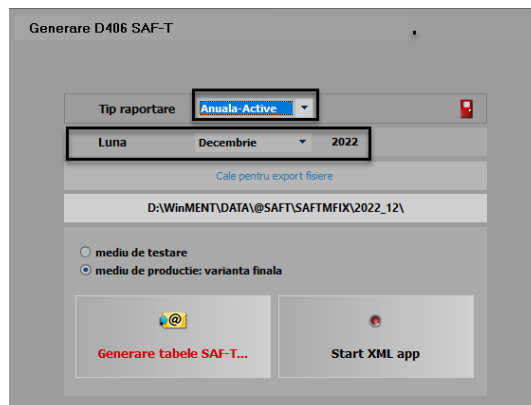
Generare D406 SAF-T

Tip raportare Anuala-Active

Luna Decembrie 2022

Cale pentru export fisiere

D:\WinMENT\DATA\@SAFT\SAFTMFIX\2022_12\

mediu de testare
mediu de productie: varianta finala

Generare tabele SAF-T...

Start XML app